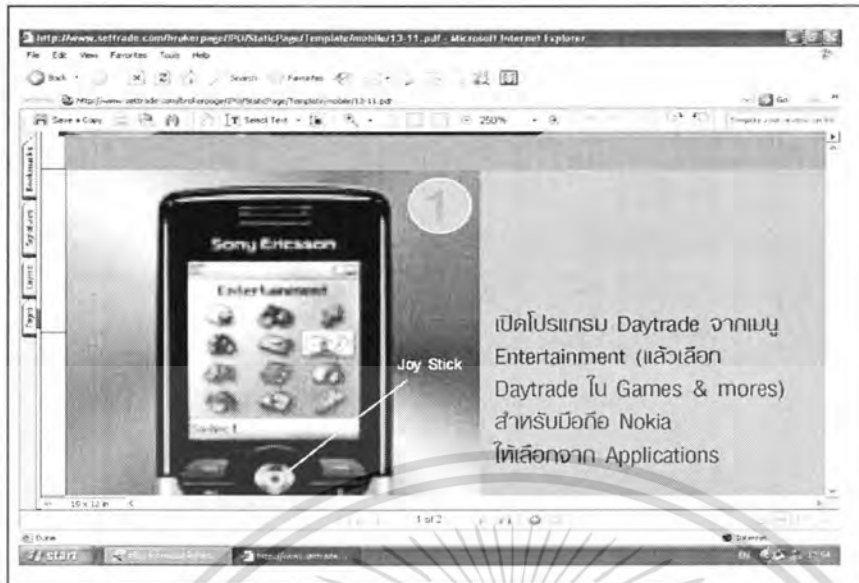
http://www.settrade.com/brokerpage/IPO/StaticPage/Template/mobile/13-11.pdf - Microsoft Internet Explorer

File Edit View Favorites Tools Help

Back Search Favorites

http://www.settrade.com/brokerpage/IPO/StaticPage/Template/mobile/13-11.pdf

Go

Save a Copy Select Text 250%

Bookmarks Signatures Layers Pages

1

Sony Ericsson

Entertainment

Select

Joy Stick

เปิดโปรแกรม Daytrade จากเมนู Entertainment (แล้วเลือก Daytrade ใน Games & mores) สำหรับมือถือ Nokia ให้เลือกจาก Applications

10 x 12 in

1 of 2

Done

Internet

start